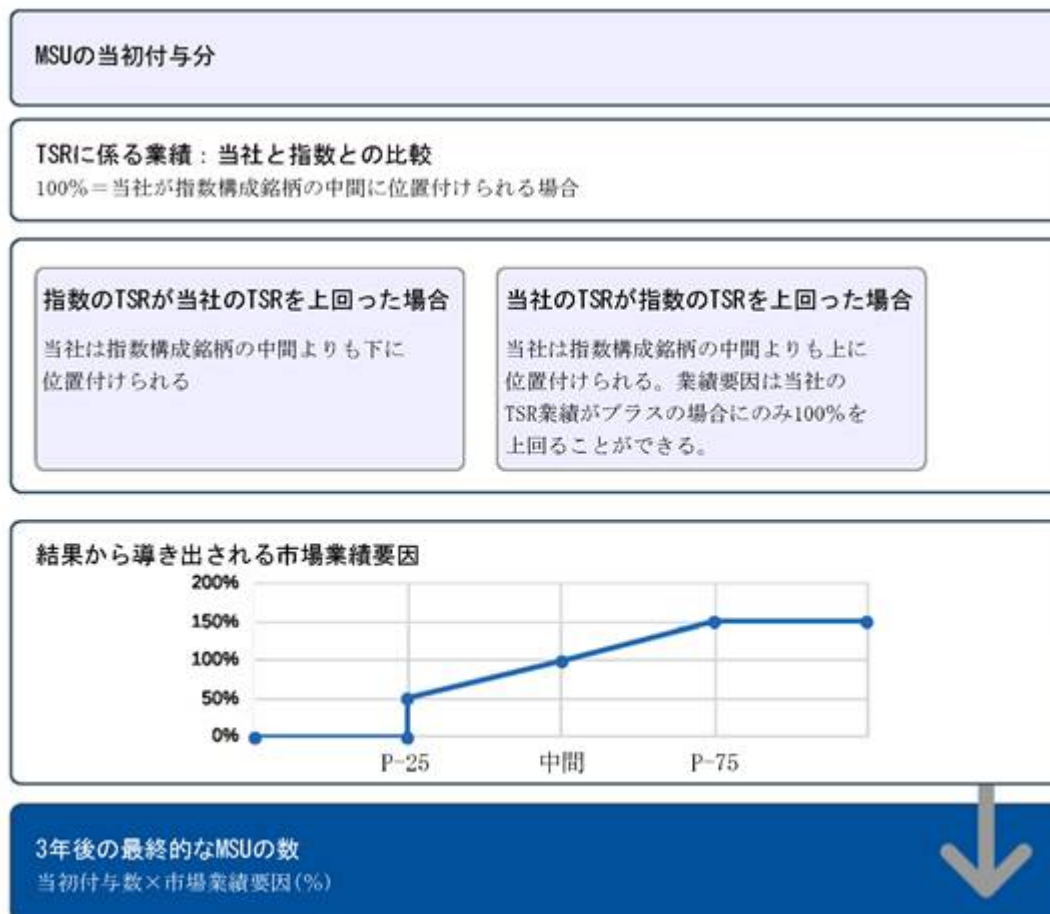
MSUの当初付与分

TSRに係る業績：当社と指数との比較
100%＝当社が指数構成銘柄の中間に位置付けられる場合

指数のTSRが当社のTSRを上回った場合
当社は指数構成銘柄の中間よりも下に位置付けられる

当社のTSRが指数のTSRを上回った場合
当社は指数構成銘柄の中間よりも上に位置付けられる。業績要因は当社のTSR業績がプラスの場合にのみ100%を上回ることができる。

結果から導き出される市場業績要因
200%
150%
100%
50%
0%
P-25
中間
P-75

3年後の最終的なMSUの数
当初付与数×市場業績要因(%)